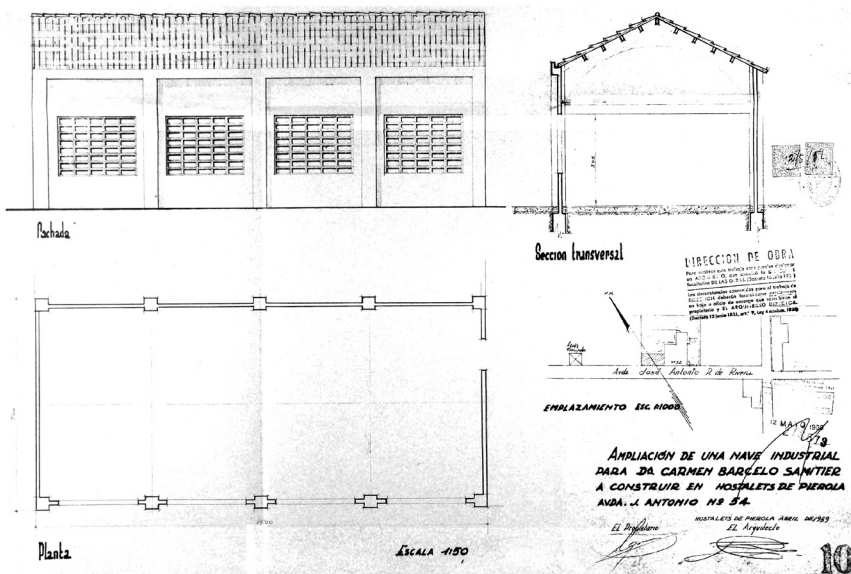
Fachada

Seccion Transversal

DIRECCION DE OBRA
Para realizar este trabajo será preciso el nombramiento de un ARQUITECTO, que ejercerá la DIRECCION FACULTATIVA DE LAS OBRAS. (Decreto 16 julio 1935.)
Los documentos exigidos para el trabajo de DIRECCION deberán formularse por triplicado en hoja o oficio de encargo que será firmado por el propietario y el ARQUITECTO DIRECTOR. (Decreto 13 junio 1931, art.º 9, Ley 4 octubre 1940)

Avda. José Antonio P. de Rivera

EMPLAZAMIENTO ESC. 1:1000

12 MAYO 1959

AMPLIACION DE UNA NAVE INDUSTRIAL PARA DA. CARMEN BARCELO SANTIER A CONSTRUIR EN HOSTALETS DE PIEROLA AVDA. J. ANTONIO Nº 54.

HOSTALETS DE PIEROLA ABRIL DE 1959

El Propietario

El Arquitecto

Planta

ESCALA 1:150

10